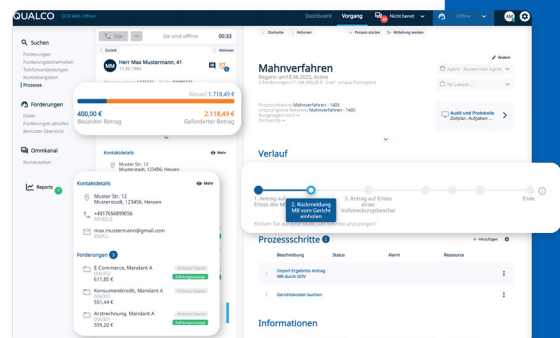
QUALCO OCR Web Office

Dashboard Vorgang Nicht bereit Offline MM

Suchen
Forderungen
Forderungseinheiten
Telefonverbindungen
Kontaktangaben
Prozesse

Forderungen
Status
Forderungen abrufen
Benutzer Übersicht

Omnikanal
Konversation

Reports 1

Start Sie sind offline
Zurück Aktionen
Herr Max Mustermann, 41
MM

Aktuell 1.118,45 €
400,00 € Bezahlter Betrag
2.118,49 € Geforderter Betrag

Kontaktdetails Mehr
Muster Str. 12
Musterstadt, 123456, Hessen

Kontaktdetails Mehr
Muster Str. 12
Musterstadt, 123456, Hessen
+4917656899056
MOBILE
max.mustermann@gmail.com
EMAIL

Forderungen 3
E-Commerce, Mandant A
611,85 €
Konsumentkredit, Mandant A
551,44 €
Arztrechnung, Mandant A
555,20 €

Starteite Aktionen Prozess starten Mitteilung senden
Ändern
Mahnverfahren
Begann am18.06.2025,
Agent - Mustermann Agent
No Lawyer...
Prozessreferenz Mahnverfahren - 1405
Audit und Protokolle
Zeitplan, Aufgaben ...

Verlauf
1. Antrag auf Erlass des M...
2. Rückmeldung MB vom Gericht einholen
3. Antrag auf Erlass eines Vollstreckungsbescheid
Ende

Prozessschritte 2
+ Hinzufügen
Beschreibung Status Alarm Ressource
Import Ergebnis Antrag MB durch GOV
Gerichtskosten buchen

Informationen